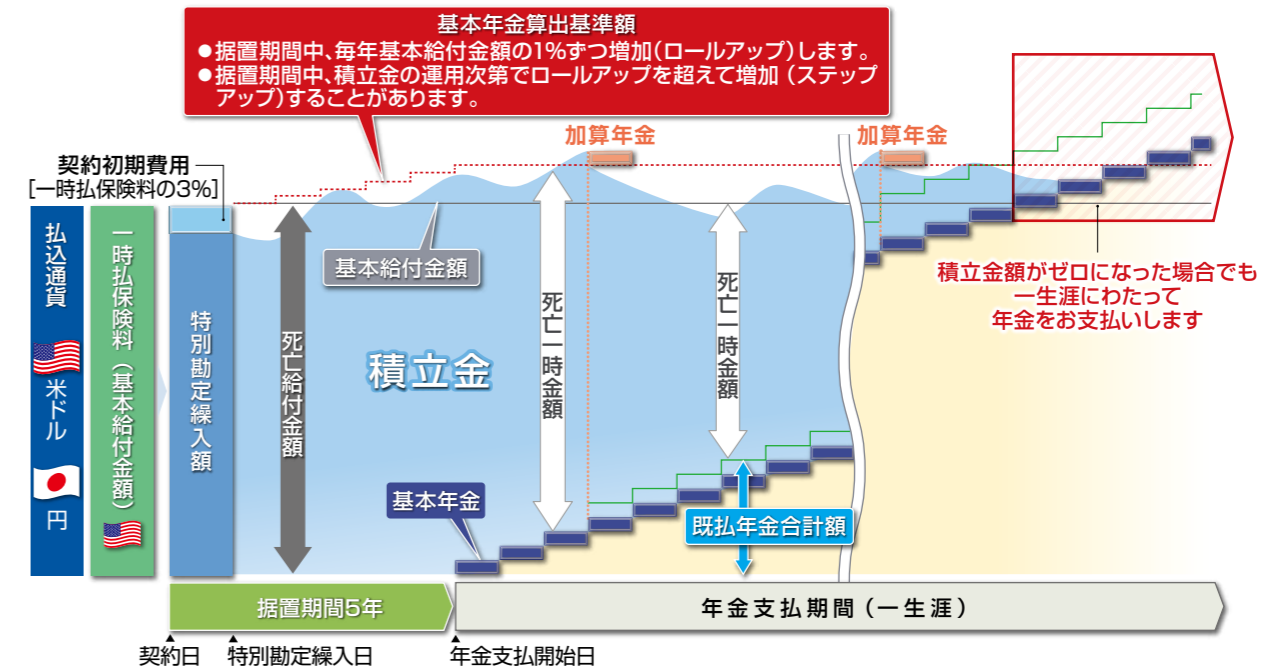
基本年金算出基準額
●据置期間中、毎年基本給付金額の1%ずつ増加(ロールアップ)します。
●据置期間中、積立金の運用次第でロールアップを超えて増加（ステップアップ）することがあります。

契約初期費用
[一時払保険料の3%]

払込通貨

米ドル

円

一時払保険料（基本給付金額）

特別勘定繰入額

死亡給付金額

基本給付金額

積立金

加算年金

死亡一時金額

加算年金

死亡一時金額

基本年金

既払年金合計額

積立金額がゼロになった場合でも一生涯にわたって年金をお支払いします

据置期間5年

年金支払期間（一生涯）

契約日

特別勘定繰入日

年金支払開始日